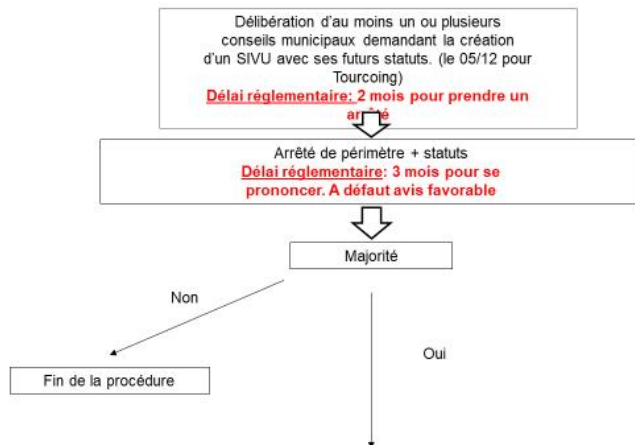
Délibération d'au moins un ou plusieurs conseils municipaux demandant la création d'un SIVU avec ses futurs statuts. (le 05/12 pour Tourcoing)

Délai réglementaire: 2 mois pour prendre un arrêté

Arrêté de périmètre + statuts

Délai réglementaire: 3 mois pour se prononcer. A défaut avis favorable

Majorité

Non

Oui

Fin de la procédure